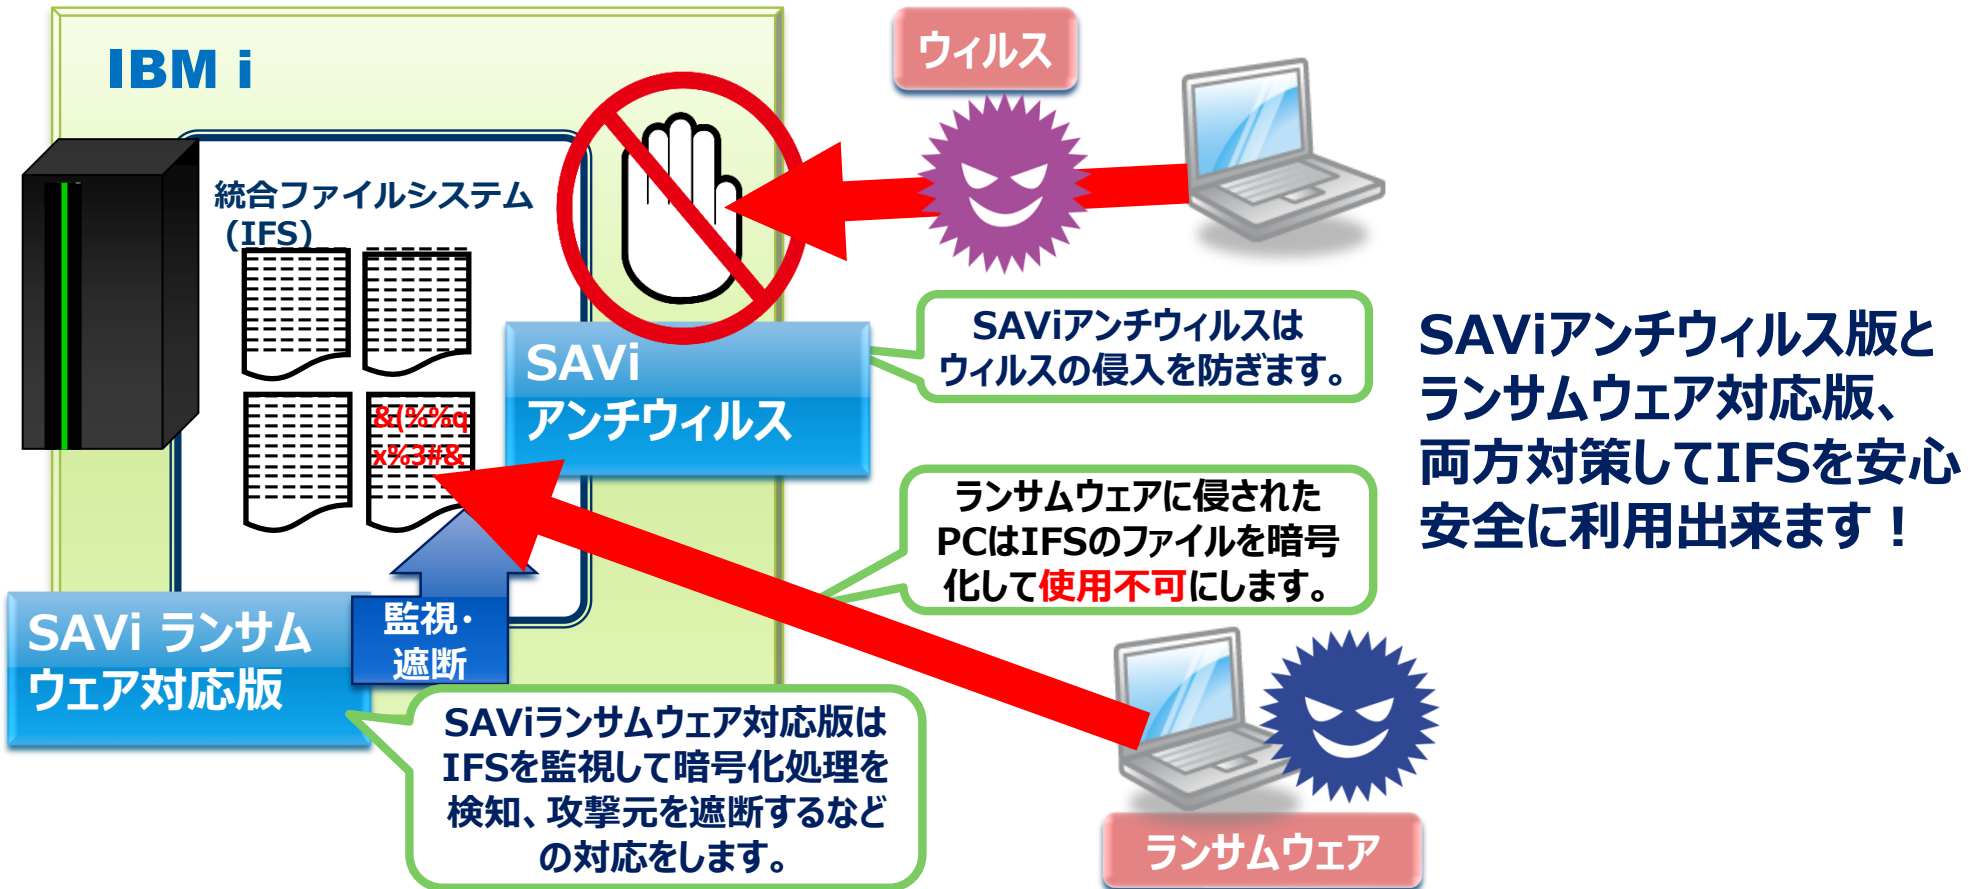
IBM i

統合ファイルシステム（IFS）

&(%%q
x%3#&

SAVi
アンチウィルス

ウィルス

SAViアンチウィルスは
ウィルスの侵入を防ぎます。

SAViアンチウィルス版と
ランサムウェア対応版、
両方対策してIFSを安心
安全に利用出来ます！

ランサムウェアに侵された
PCはIFSのファイルを暗号
化して使用不可にします。

SAVi ランサム
ウェア対応版

監視・
遮断

SAViランサムウェア対応版は
IFSを監視して暗号化処理を
検知、攻撃元を遮断するなど
の対応をします。

ランサムウェア